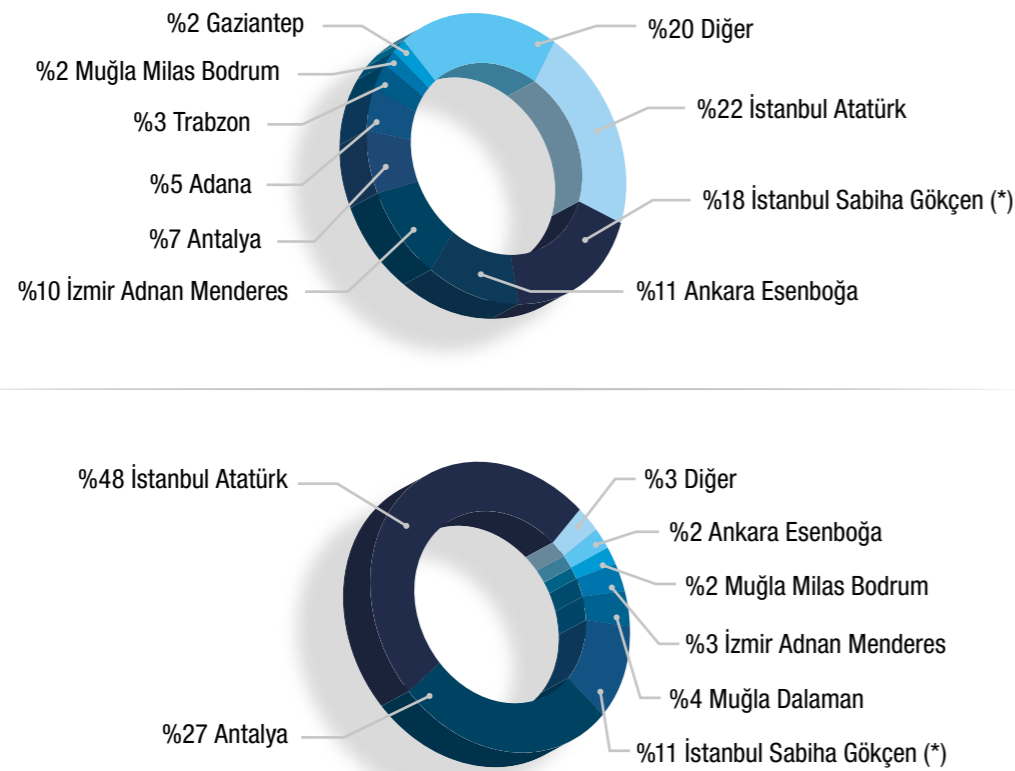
%2 Gaziantep
%20 Diğer
%2 Muğla Milas Bodrum
%22 İstanbul Atatürk
%3 Trabzon
%5 Adana
%18 İstanbul Sabiha Gökçen (*)
%7 Antalya
%10 İzmir Adnan Menderes
%11 Ankara Esenboğa

%48 İstanbul Atatürk
%3 Diğer
%2 Ankara Esenboğa
%2 Muğla Milas Bodrum
%3 İzmir Adnan Menderes
%4 Muğla Dalaman
%27 Antalya
%11 İstanbul Sabiha Gökçen (*)